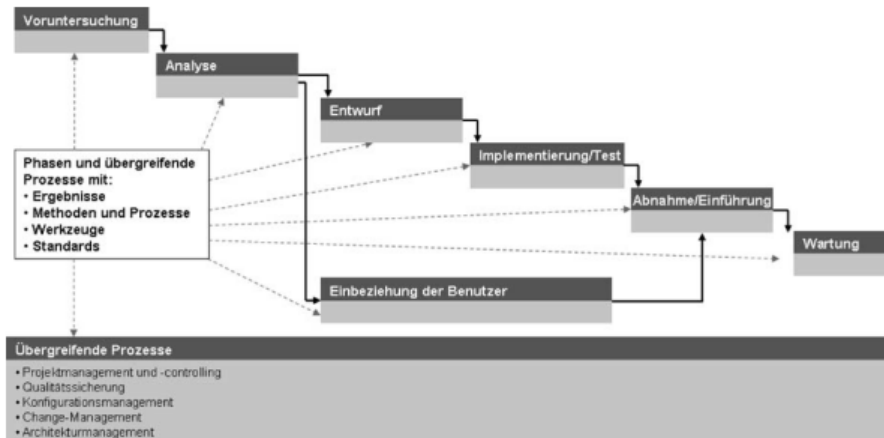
Voruntersuchung

Analyse

Entwurf

Implementierung/Test

Abnahme/Einführung

Wartung

Phasen und übergreifende Prozesse mit:
• Ergebnisse
• Methoden und Prozesse
• Werkzeuge
• Standards

Einbeziehung der Benutzer

Übergreifende Prozesse
• Projektmanagement und -controlling
• Qualitätssicherung
• Konfigurationsmanagement
• Change-Management
• Architekturmanagement